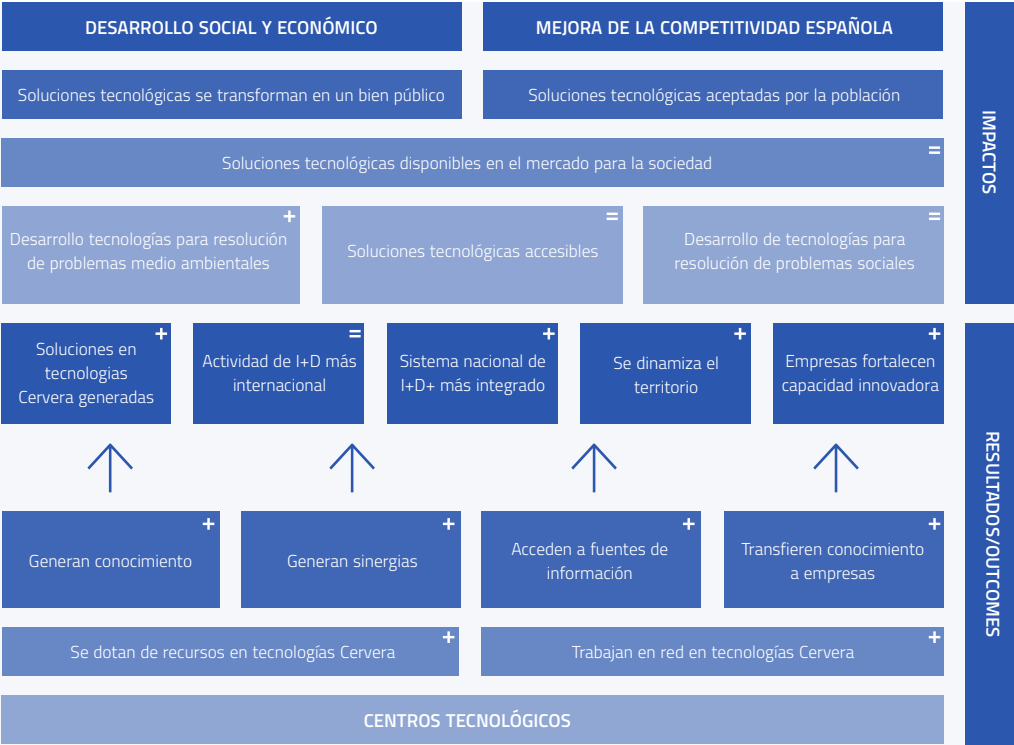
DESARROLLO SOCIAL Y ECONÓMICO

MEJORA DE LA COMPETITIVIDAD ESPAÑOLA

IMPACTOS

Soluciones tecnológicas se transforman en un bien público

Soluciones tecnológicas aceptadas por la población

Soluciones tecnológicas disponibles en el mercado para la sociedad =

Desarrollo tecnologías para resolución de problemas medio ambientales +

Soluciones tecnológicas accesibles =

Desarrollo de tecnologías para resolución de problemas sociales =

RESULTADOS/OUTCOMES

Soluciones en tecnologías Cervera generadas +

Actividad de I+D más internacional =

Sistema nacional de I+D+ más integrado +

Se dinamiza el territorio +

Empresas fortalecen capacidad innovadora +

Generan conocimiento +

Generan sinergias +

Acceden a fuentes de información +

Transfieren conocimiento a empresas +

Se dotan de recursos en tecnologías Cervera +

Trabajan en red en tecnologías Cervera +

CENTROS TECNOLÓGICOS